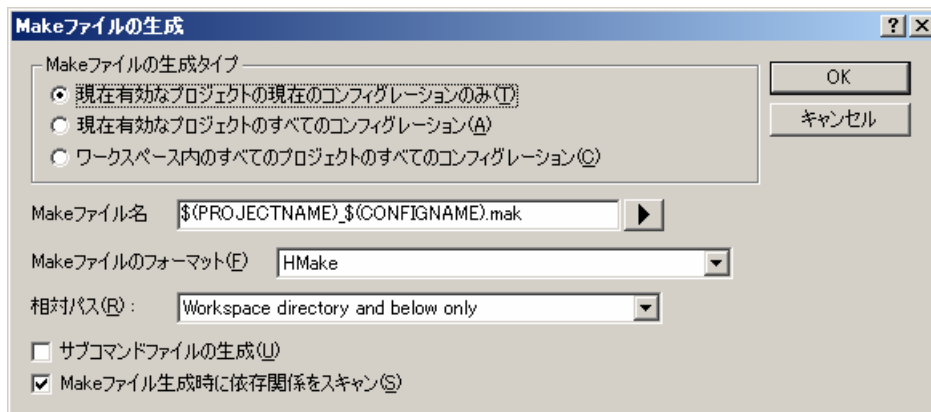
Makeファイルの生成

?

Makeファイルの生成タイプ

現在有効なプロジェクトの現在のコンフィグレーションのみ(T)

現在有効なプロジェクトのすべてのコンフィグレーション(A)

ワークスペース内のすべてのプロジェクトのすべてのコンフィグレーション(C)

OK

キャンセル

Makeファイル名 $(PROJECTNAME)_$(CONFIGNAME).mak

Makeファイルのフォーマット(F) HMake

相対パス(R) : Workspace directory and below only

サブコマンドファイルの生成(U)

Makeファイル生成時に依存関係をスキャン(S)